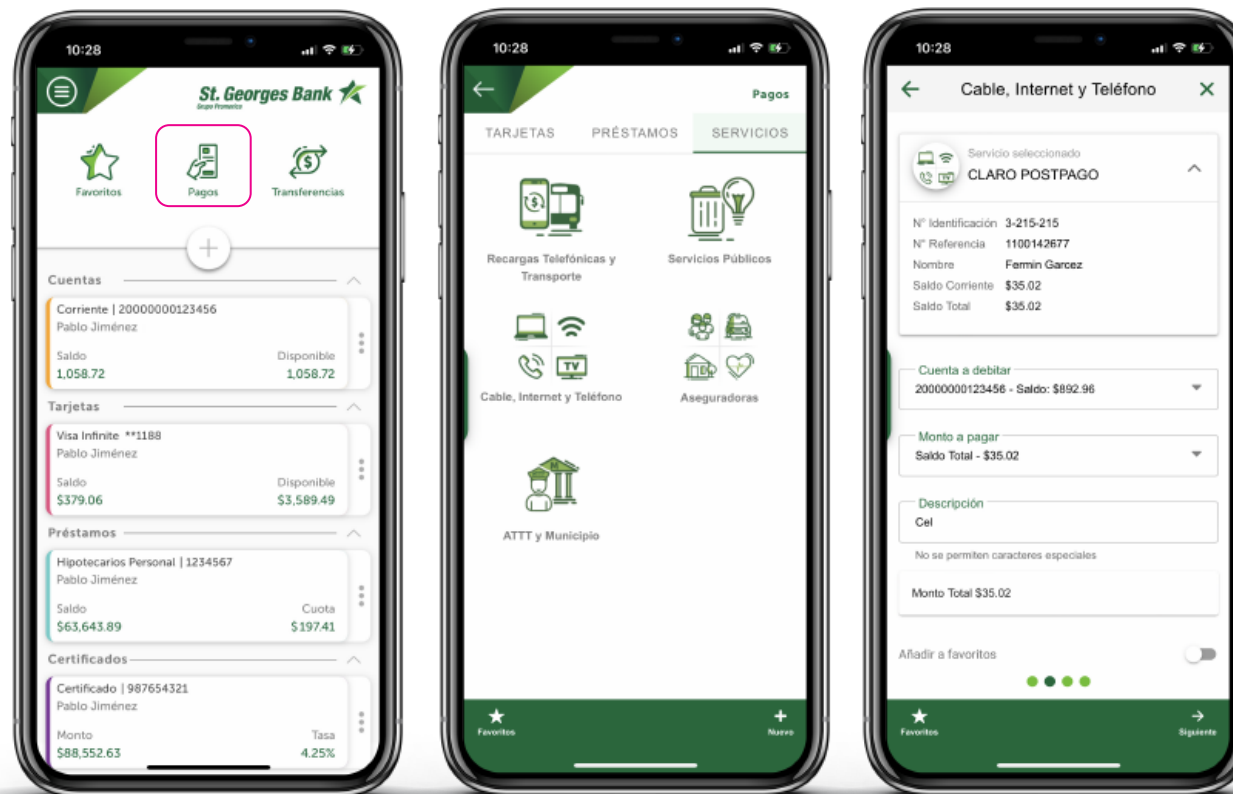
10:28

St. Georges Bank
Grupo Promerica

Favoritos
Pagos
Transferencias

+

Cuentas
Corriente | 20000000123456
Pablo Jiménez
Saldo
1,058.72
Disponible
1,058.72

Tarjetas
Visa Infinite **1188
Pablo Jiménez
Saldo
$379.06
Disponible
$3,589.49

Préstamos
Hipotecarios Personal | 1234567
Pablo Jiménez
Saldo
$63,643.89
Cuota
$197.41

Certificados
Certificado | 987654321
Pablo Jiménez
Monto
$88,552.63
Tasa
4.25%

10:28

Pagos

TARJETAS
PRÉSTAMOS
SERVICIOS

Recargas Telefónicas y Transporte
Servicios Públicos
TV
Cable, Internet y Teléfono
Aseguradoras
ATTT y Municipio

Favoritos
Nuevo

10:28

Cable, Internet y Teléfono

Servicio seleccionado
CLARO POSTPAGO

N° Identificación 3-215-215
N° Referencia 1100142677
Nombre Fermin Garcez
Saldo Corriente $35.02
Saldo Total $35.02

Cuenta a debitar
20000000123456 - Saldo: $892.96

Monto a pagar
Saldo Total - $35.02

Descripción
Cel
No se permiten caracteres especiales

Monto Total $35.02

Añadir a favoritos

Favoritos
Siguiente